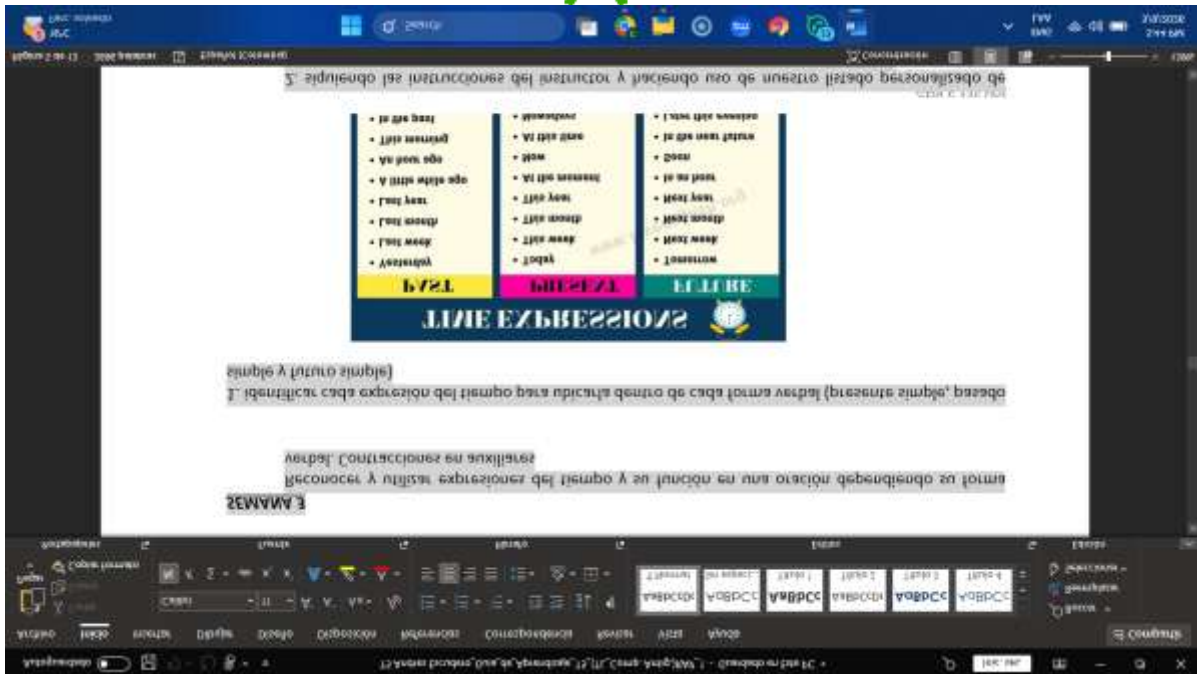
SEMANA 3

Reconocer y utilizar expresiones del tiempo y su función en una oración dependiendo su forma verbal. Contracciones en auxiliares

1. Identificar cada expresión del tiempo para ubicarla dentro de cada forma verbal (presente simple, pasado simple y futuro simple)

TIME EXPRESSIONS

| PAST | PRESENT | FUTURE |
|---|---|---|
| • Yesterday | • Today | • Tomorrow |
| • Last week | • This week | • Next week |
| • Last month | • This month | • Next month |
| • Last year | • This year | • Next year |
| • A little while ago | • At the moment | • In an hour |
| • An hour ago | • Now | • Soon |
| • This morning | • At this time | • In the near future |
| • In the past | • Nowadays | • Later this evening |

2. siguiendo las instrucciones del instructor y haciendo uso de nuestro listado personalizado de

Archivo Inicio Insertar Dibujar Diseño Disposición Referencias Correspondencia Revisar Vista Ayuda

Compartir

Portapapeles Fuente Párrafo Estilos Edición

Pegar Calibri 11 AaBbCcDc AaBbCcDc AaBbCc AaBbCcE AaBbCcc AaBbCcD

Buscar Reemplazar Seleccionar

Autoguardado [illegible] - Guardado en este PC

Página 2 de 13 Concentración

Search